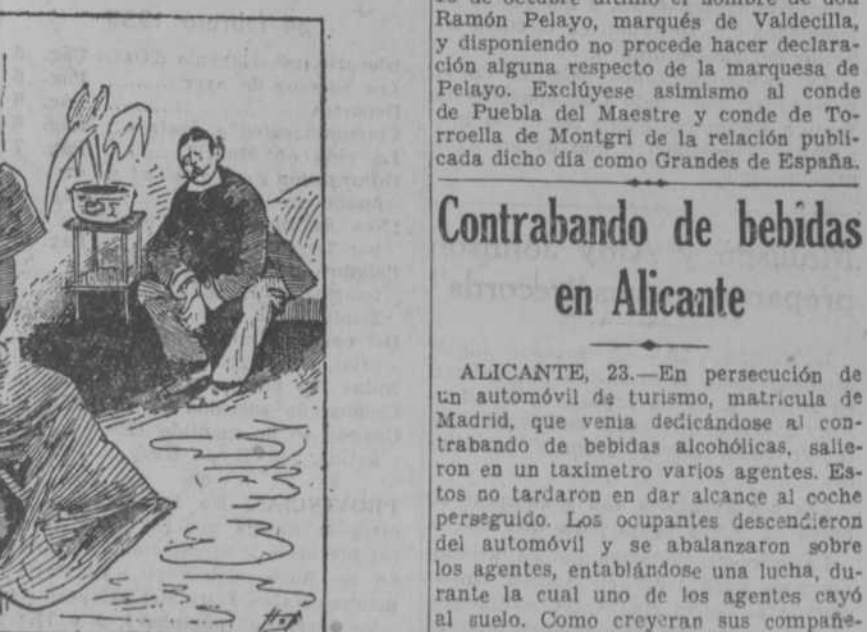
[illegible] de octubre último el nombre de don Ramón Pelayo, marqués de Valdecilla, y disponiendo no procede hacer declaración alguna respecto de la marquesa de Pelayo. Exclúyese asimismo al conde de Puebla del Maestre y conde de Torroella de Montgri de la relación publicada dicho día como Grandes de España.

Contrabando de bebidas en Alicante

ALICANTE, 23.—En persecución de un automóvil de turismo, matrícula de Madrid, que venía dedicándose al contrabando de bebidas alcohólicas, salieron en un taxímetro varios agentes. Estos no tardaron en dar alcance al coche perseguido. Los ocupantes descendieron del automóvil y se abalanzaron sobre los agentes, entablándose una lucha, durante la cual uno de los agentes cayó al suelo. Como creyeran sus compañe-